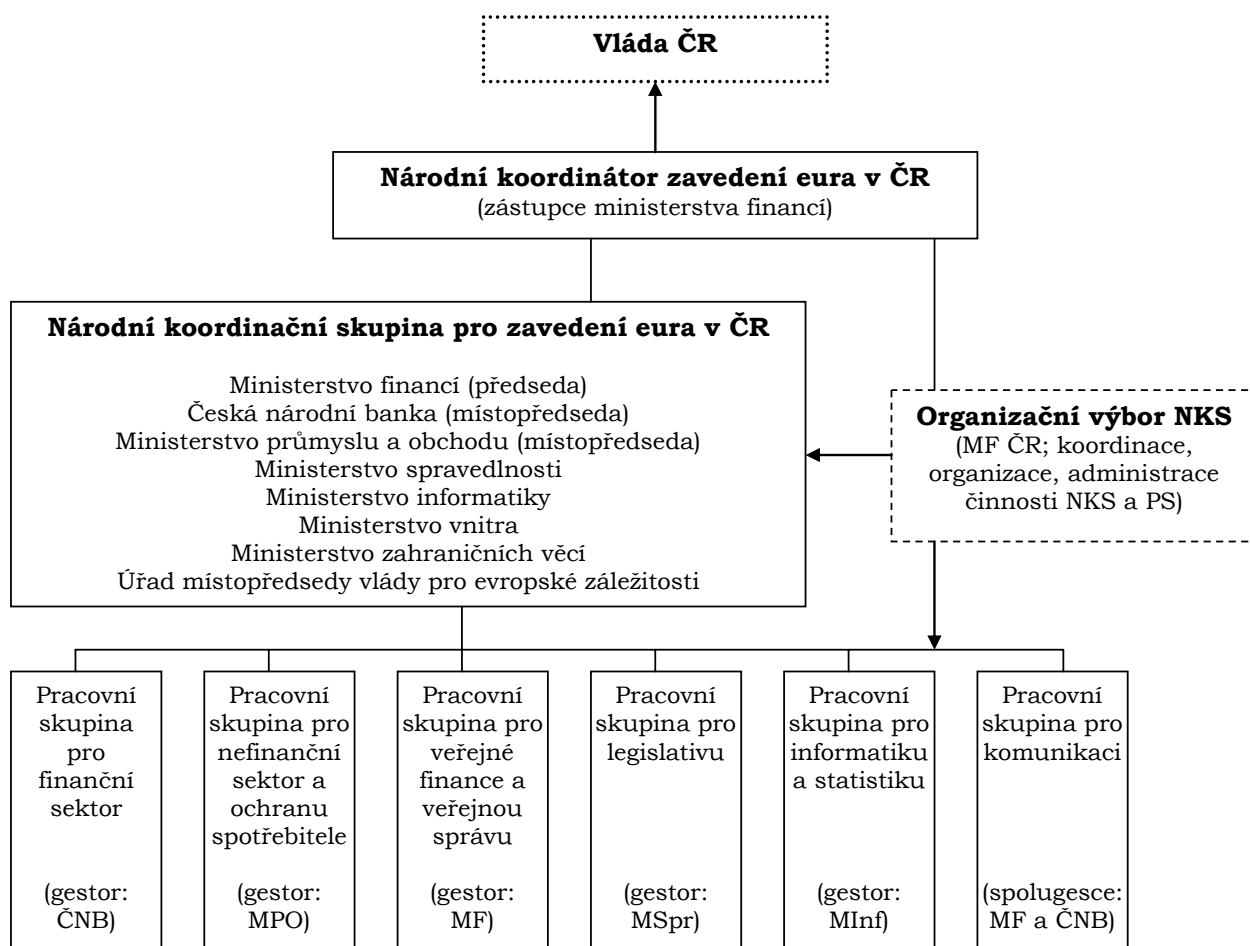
Vláda ČR

Národní koordinátor zavedení eura v ČR
(zástupce ministerstva financí)

Národní koordinační skupina pro zavedení eura v ČR

Ministerstvo financí (předseda)
Česká národní banka (místopředseda)
Ministerstvo průmyslu a obchodu (místopředseda)
Ministerstvo spravedlnosti
Ministerstvo informatiky
Ministerstvo vnitra
Ministerstvo zahraničních věcí
Úřad místopředsedy vlády pro evropské záležitosti

Organizační výbor NKS
(MF ČR; koordinace, organizace, administrace činnosti NKS a PS)

Pracovní skupina pro finanční sektor

(gestor: ČNB)

Pracovní skupina pro nefinanční sektor a ochranu spotřebitele

(gestor: MPO)

Pracovní skupina pro veřejné finance a veřejnou správu

(gestor: MF)

Pracovní skupina pro legislativu

(gestor: MSpr)

Pracovní skupina pro informatiku a statistiku

(gestor: MInf)

Pracovní skupina pro komunikaci

(spolugesce: MF a ČNB)